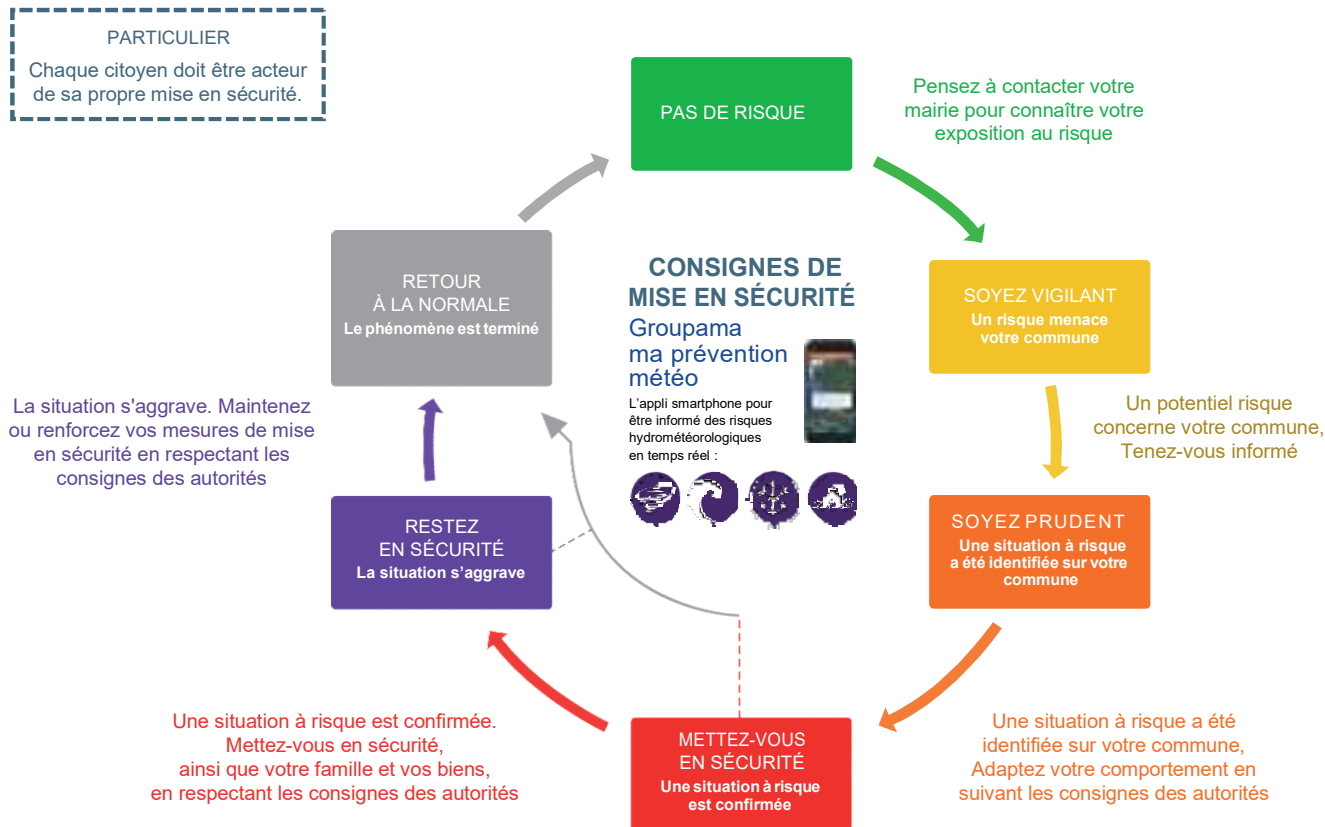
PARTICULIER
Chaque citoyen doit être acteur de sa propre mise en sécurité.

PAS DE RISQUE

Pensez à contacter votre mairie pour connaître votre exposition au risque

SOYEZ VIGILANT
Un risque menace votre commune

Un potentiel risque concerne votre commune, Tenez-vous informé

SOYEZ PRUDENT
Une situation à risque a été identifiée sur votre commune

Une situation à risque a été identifiée sur votre commune, Adaptez votre comportement en suivant les consignes des autorités

METTEZ-VOUS EN SÉCURITÉ
Une situation à risque est confirmée

Une situation à risque est confirmée. Mettez-vous en sécurité, ainsi que votre famille et vos biens, en respectant les consignes des autorités

RESTEZ EN SÉCURITÉ
La situation s'aggrave

La situation s'aggrave. Maintenez ou renforcez vos mesures de mise en sécurité en respectant les consignes des autorités

RETOUR À LA NORMALE
Le phénomène est terminé

CONSIGNES DE MISE EN SÉCURITÉ
Groupama ma prévention météo
L'appli smartphone pour être informé des risques hydrométéorologiques en temps réel :